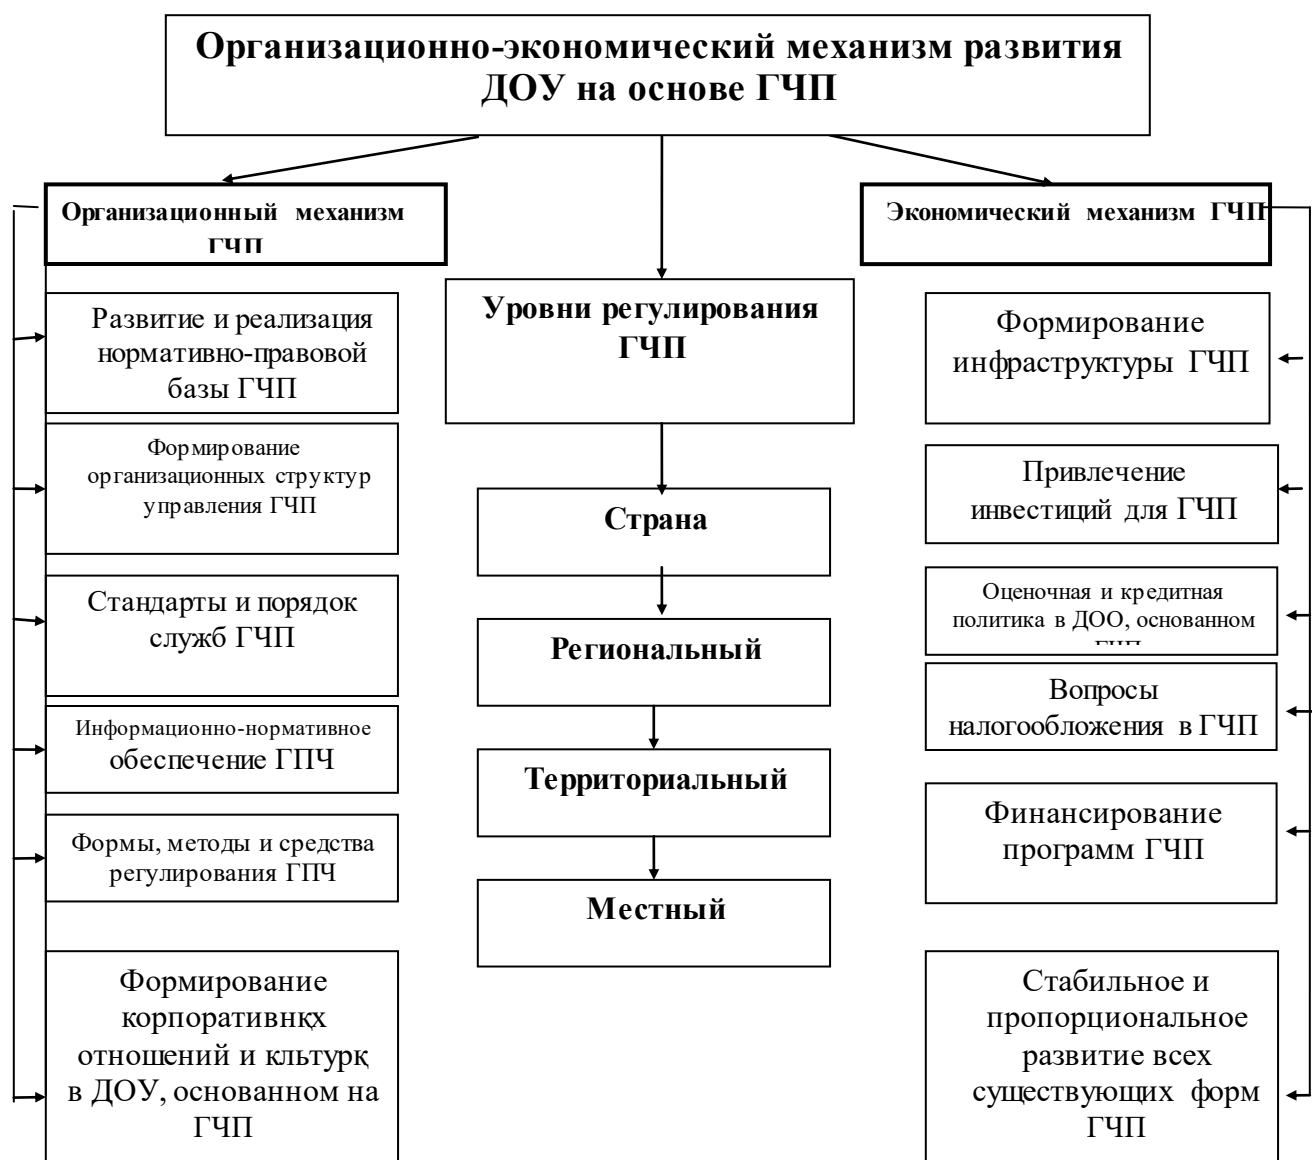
Организационно-экономический механизм развития ДОУ на основе ГЧП

Организационный механизм ГЧП

Уровни регулирования ГЧП

Экономический механизм ГЧП

Развитие и реализация нормативно-правовой базы ГЧП

Формирование организационных структур управления ГЧП

Стандарты и порядок служб ГЧП

Информационно-нормативное обеспечение ГПЧ

Формы, методы и средства регулирования ГПЧ

Формирование корпоративнқх отношений и кльтурқ в ДОУ, основанном на ГЧП

Страна

Региональный

Территориальный

Местный

Формирование инфраструктуры ГЧП

Привлечение инвестиций для ГЧП

Оценочная и кредитная политика в ДОО, основанном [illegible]

Вопросы налогообложения в ГЧП

Финансирование программ ГЧП

Стабильное и пропорциональное развитие всех существующих форм ГЧП